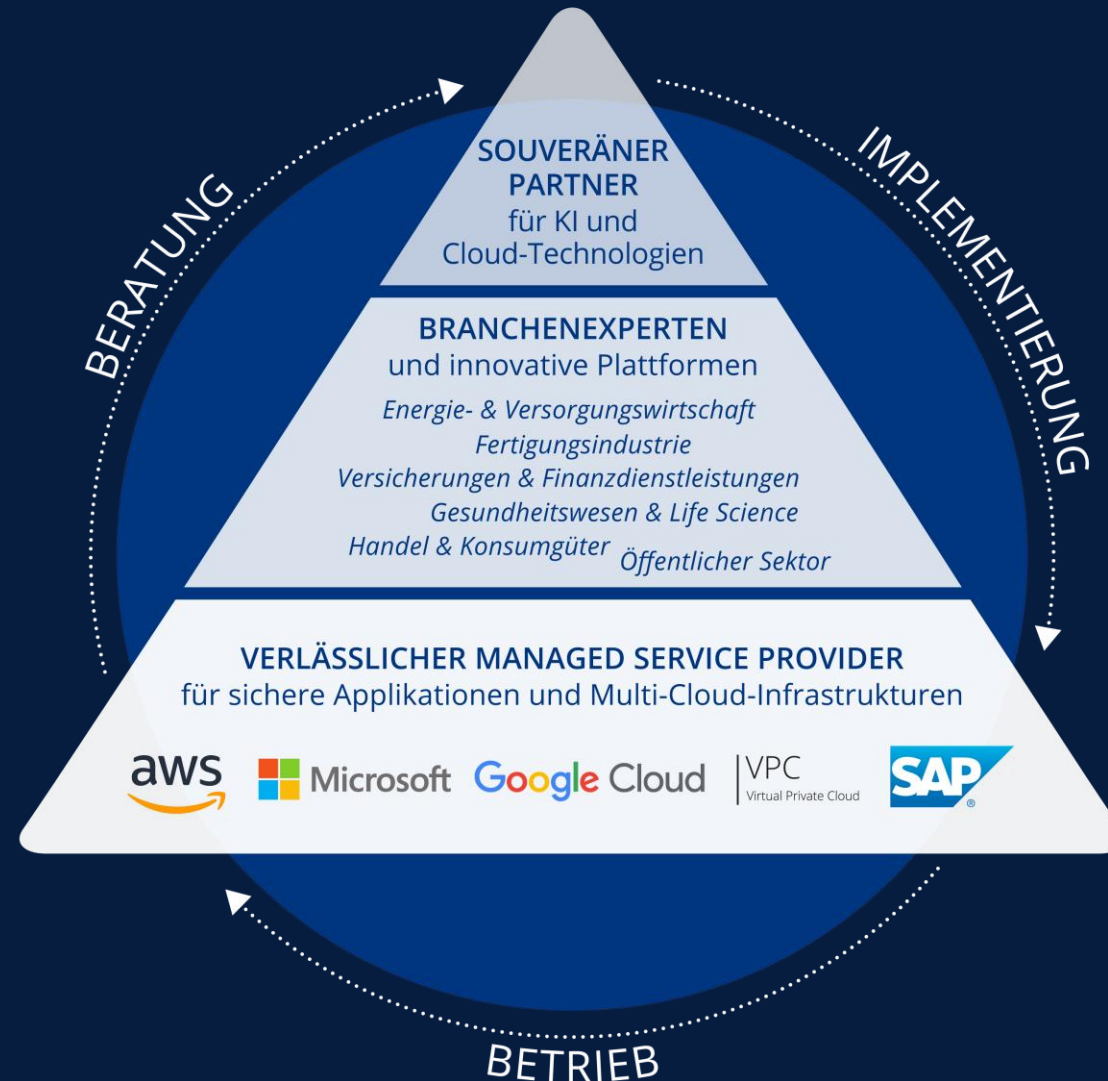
BERATUNG

IMPLEMENTIERUNG

SOUVERÄNER PARTNER
für KI und Cloud-Technologien

BRANCHENEXPERTEN
und innovative Plattformen

Energie- & Versorgungswirtschaft
Fertigungsindustrie
Versicherungen & Finanzdienstleistungen
Gesundheitswesen & Life Science
Handel & Konsumgüter Öffentlicher Sektor

VERLÄSSLICHER MANAGED SERVICE PROVIDER
für sichere Applikationen und Multi-Cloud-Infrastrukturen

aws Microsoft Google Cloud VPC Virtual Private Cloud SAP

BETRIEB